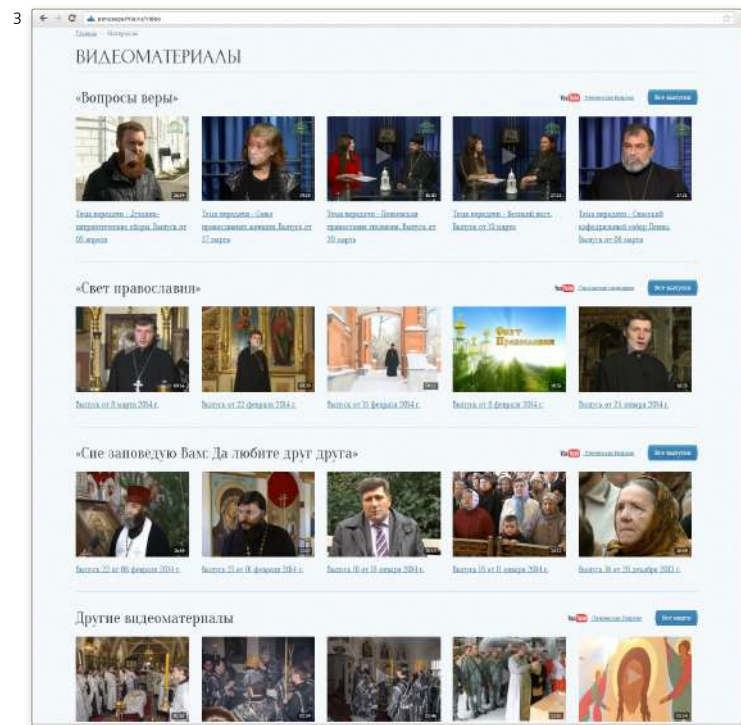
3

ВИДЕОМАТЕРИАЛЫ

«Вопросы веры»

Все выпуски

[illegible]

«Свет православия»

Все выпуски

Выпуск от 8 марта 2014 г.

Выпуск от 22 февраля 2014 г.

Выпуск от 15 февраля 2014 г.

Выпуск от 8 февраля 2014 г.

Выпуск от 25 января 2014 г.

«Сие заповедую Вам: Да любите друг друга»

Все выпуски

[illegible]

Другие видеоматериалы

Все видео